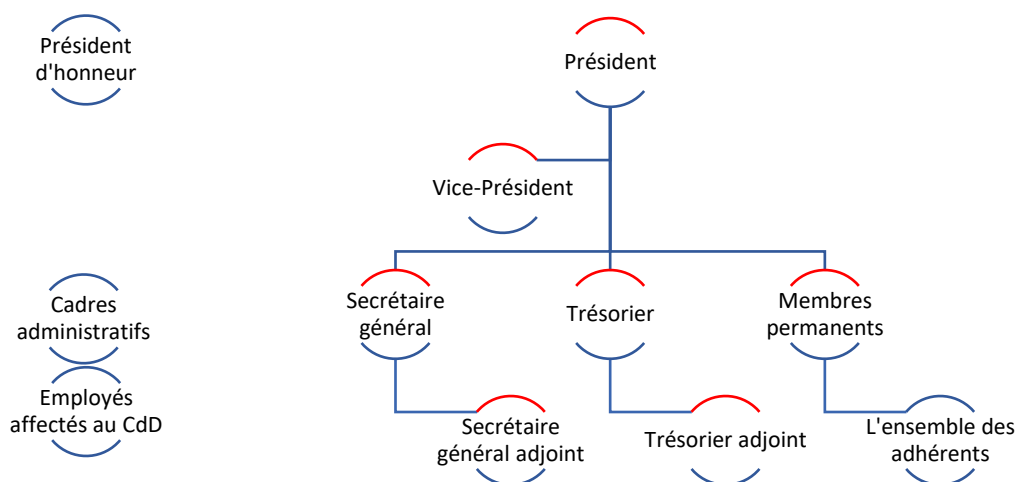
Président d'honneur

Président

Vice-Président

Secrétaire général

Trésorier

Membres permanents

Secrétaire général adjoint

Trésorier adjoint

L'ensemble des adhérents

Cadres administratifs

Employés affectés au CdD